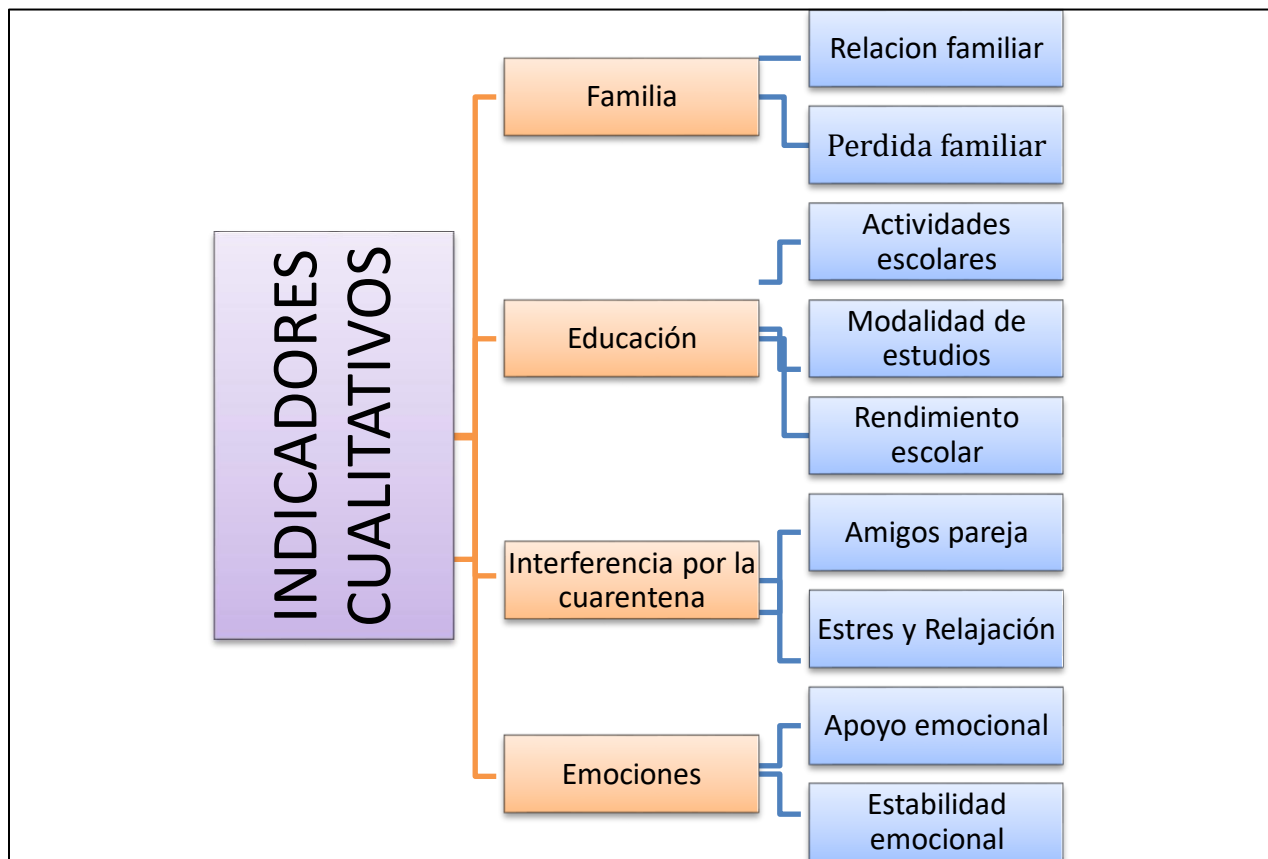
INDICADORES CUALITATIVOS

Familia

Relacion familiar

Perdida familiar

Educación

Actividades escolares

Modalidad de estudios

Rendimiento escolar

Interferencia por la cuarentena

Amigos pareja

Estres y Relajación

Emociones

Apoyo emocional

Estabilidad emocional